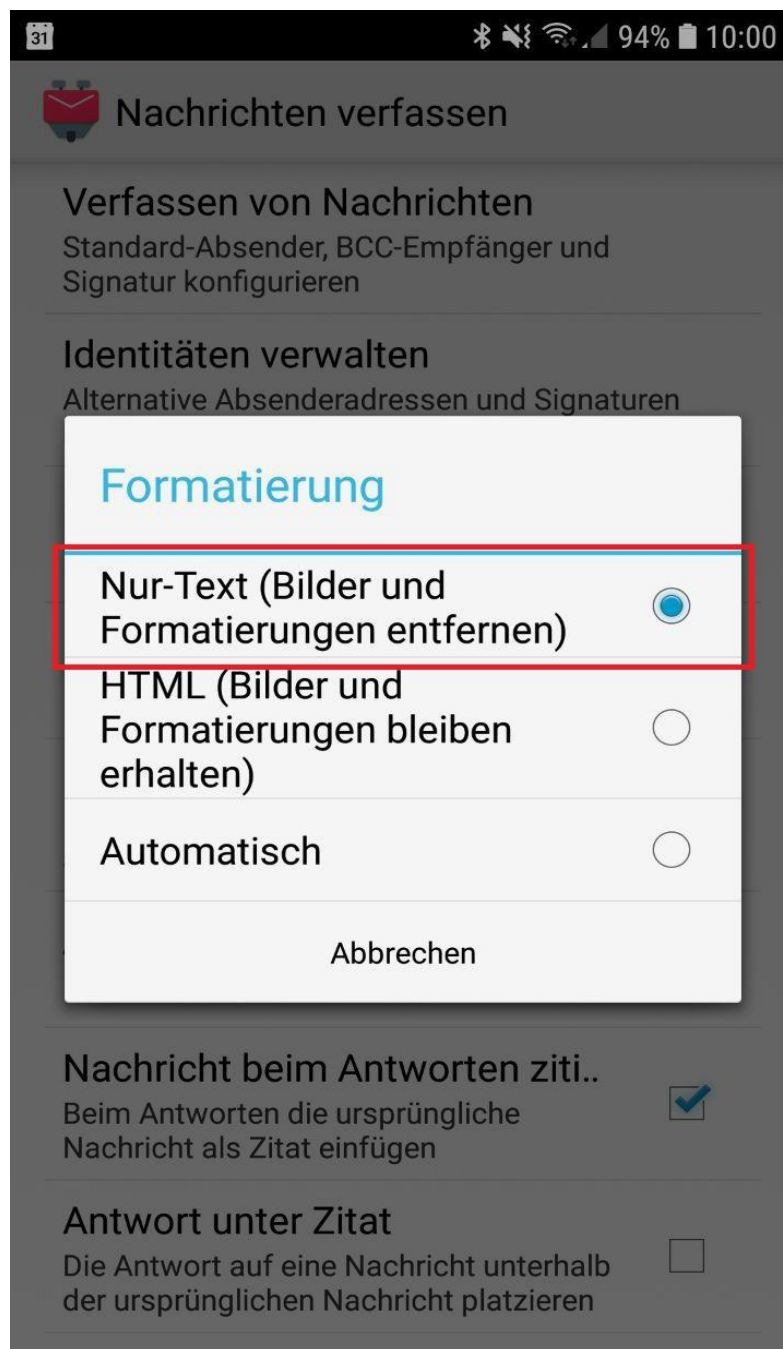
31 94% 10:00

Nachrichten verfassen

Verfassen von Nachrichten
Standard-Absender, BCC-Empfänger und Signatur konfigurieren

Identitäten verwalten
Alternative Absenderadressen und Signaturen

Formatierung

Nur-Text (Bilder und Formatierungen entfernen)

HTML (Bilder und Formatierungen bleiben erhalten)

Automatisch

Abbrechen

Nachricht beim Antworten ziti..
Beim Antworten die ursprüngliche Nachricht als Zitat einfügen

Antwort unter Zitat
Die Antwort auf eine Nachricht unterhalb der ursprünglichen Nachricht platzieren